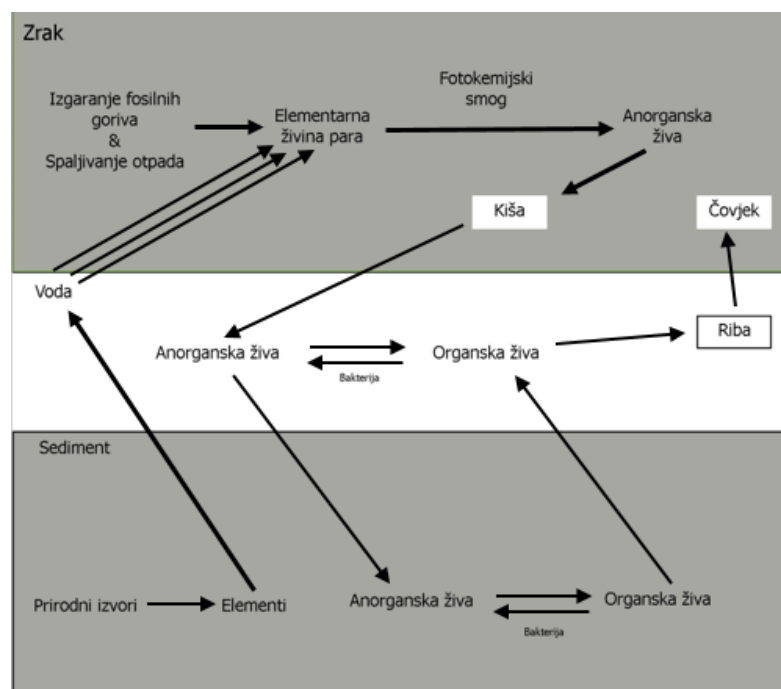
Zrak

Izgaranje fosilnih goriva & Spaljivanje otpada

Elementarna živina para

Fotokemijski smog

Anorganska živa

Kiša

Čovjek

Voda

Anorganska živa

Bakterija

Organska živa

Riba

Sediment

Prirodni izvori

Elementi

Anorganska živa

Bakterija

Organska živa